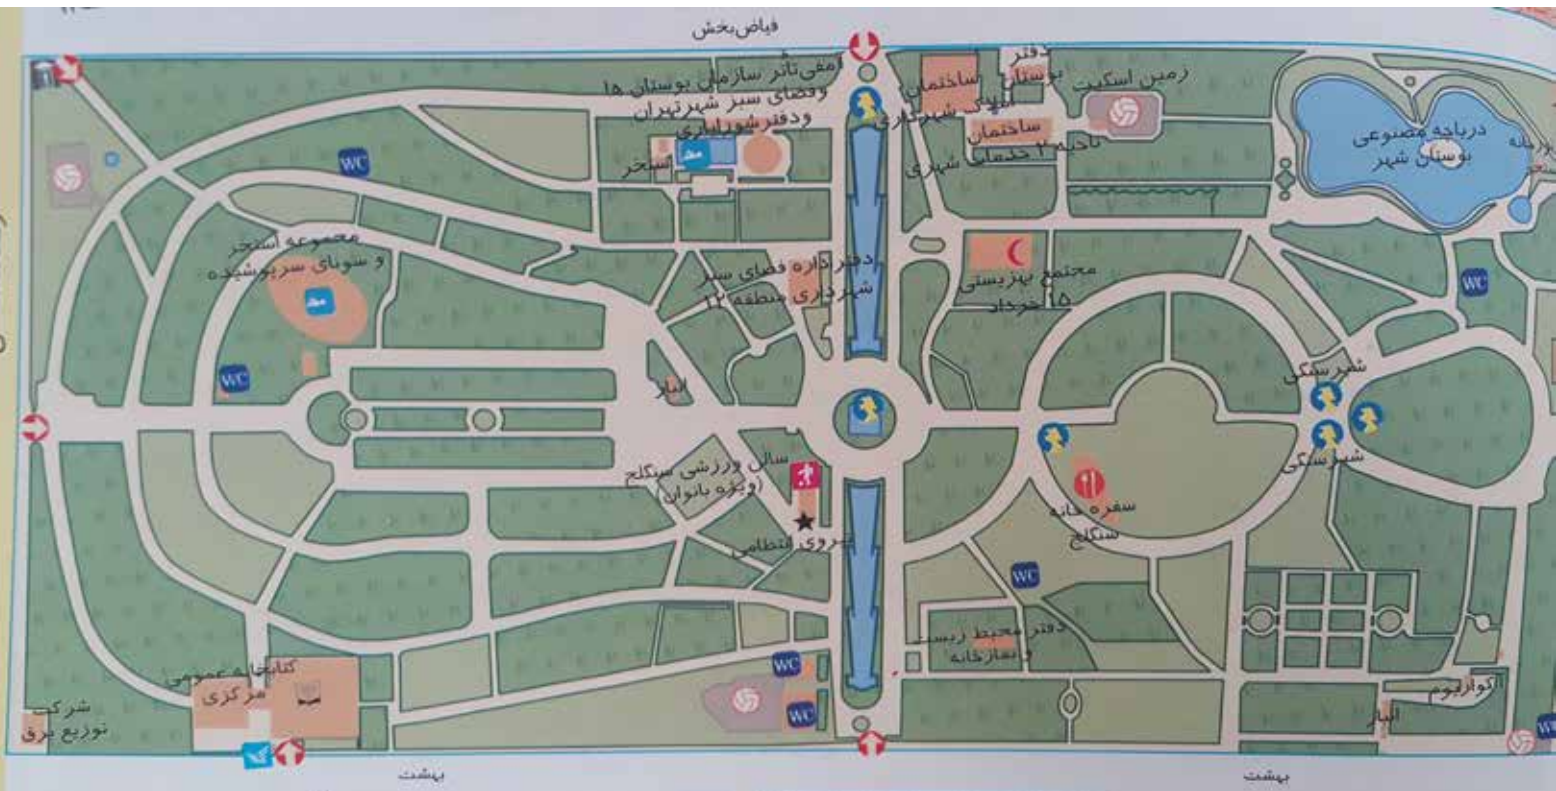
فیاض‌بخش

آمفی‌تئاتر سازمان بوستان ها و فضای سبز شهر تهران و دفتر شهرداری

دفتر بوستان

ساختمان

اتوبوس شهرداری

ساختمان ناحیه ۲ خدمات شهری

زمین اسکیت

دریاچه مصنوعی بوستان شهر

استخر

WC

مجموعه استخر و سونای سرپوشیده

دفتر اداره فضای سبز شهرداری منطقه ۱۲

مجتمع بهزیستی ۱۵ خرداد

WC

WC

انبار

شیرسنگی

شیرسنگی

سالن ورزشی سنگلج (ویژه بانوان)

سفره خانه سنگلج

نیروی انتظامی

WC

دفتر محیط زیست و نمازخانه

کتابخانه عمومی مرکزی

WC

WC

شرکت توزیع برق

آکواریوم

انبار

بهشت

بهشت